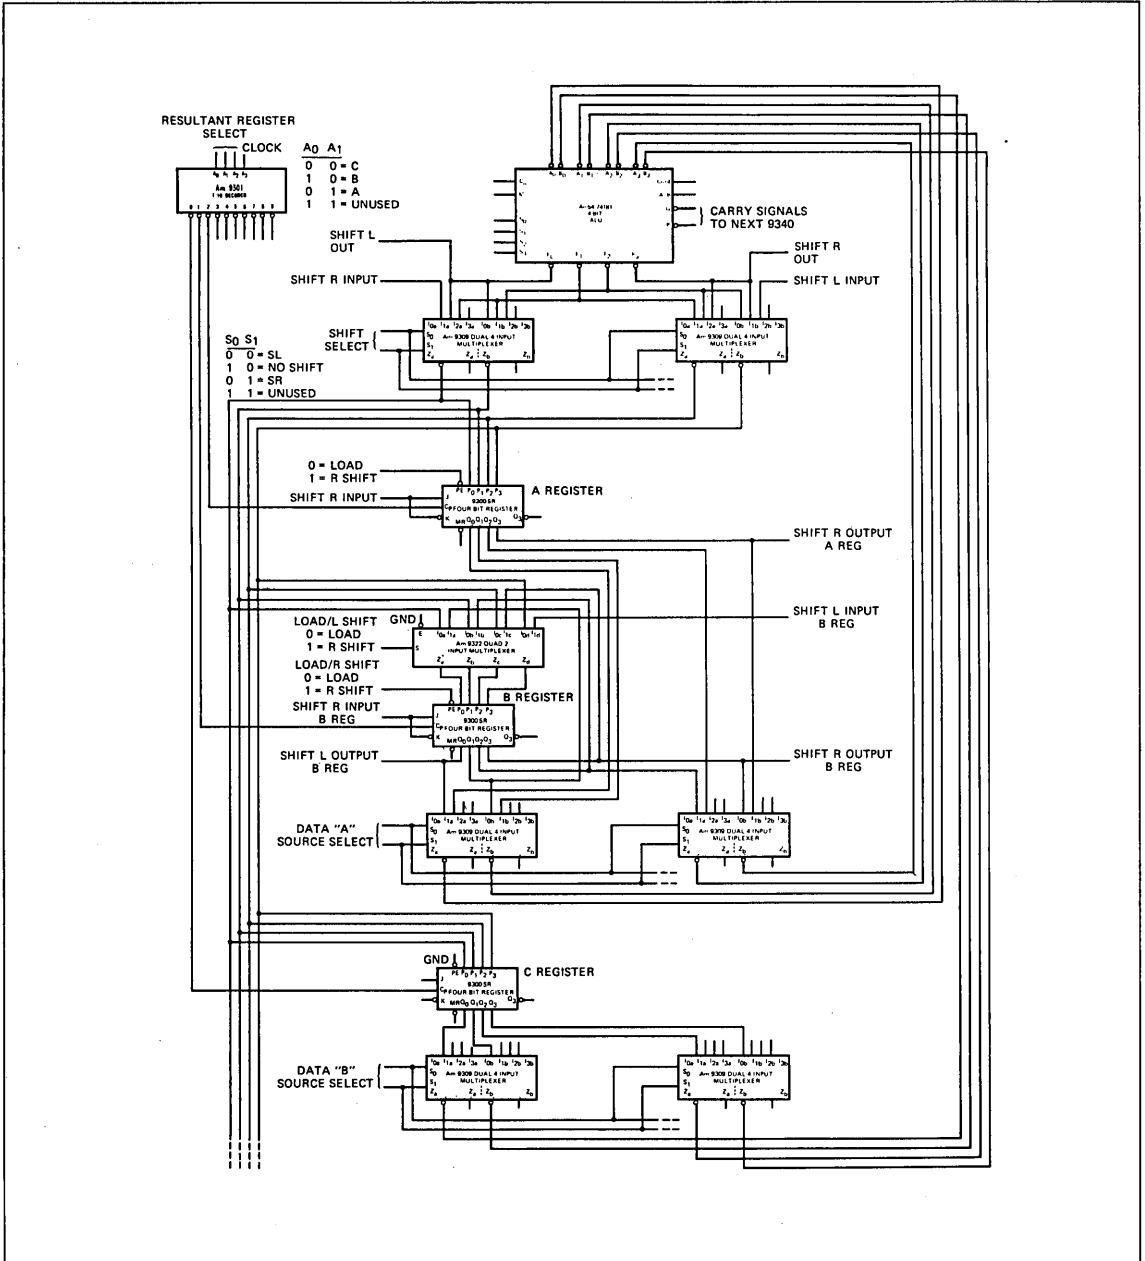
RESULTANT REGISTER SELECT

CLOCK

Am 9301
1-16 DECODER

| $A_0$ | $A_1$ | |
|---|---|---|
| 0 | 0 | = C |
| 1 | 0 | = B |
| 0 | 1 | = A |
| 1 | 1 | = UNUSED |

Am 54/74181
4-BIT
ALU

CARRY SIGNALS TO NEXT 9340

SHIFT L OUT

SHIFT R OUT

SHIFT R INPUT

SHIFT L INPUT

SHIFT SELECT

Am 9309 DUAL 4 INPUT MULTIPLEXER

Am 9309 DUAL 4 INPUT MULTIPLEXER

| $S_0$ | $S_1$ | |
|---|---|---|
| 0 | 0 | = SL |
| 1 | 0 | = NO SHIFT |
| 0 | 1 | = SR |
| 1 | 1 | = UNUSED |

0 = LOAD
1 = R SHIFT

SHIFT R INPUT

9300 SR
FOUR BIT REGISTER

A REGISTER

SHIFT R OUTPUT
A REG

GND

LOAD/L SHIFT
0 = LOAD
1 = R SHIFT

Am 9322 QUAD 2 INPUT MULTIPLEXER

SHIFT L INPUT
B REG

LOAD/R SHIFT
0 = LOAD
1 = R SHIFT

B REGISTER

SHIFT R INPUT
B REG

9300 SR
FOUR BIT REGISTER

SHIFT L OUTPUT
B REG

SHIFT R OUTPUT
B REG

DATA "A" SOURCE SELECT

Am 9309 DUAL 4 INPUT MULTIPLEXER

Am 9309 DUAL 4 INPUT MULTIPLEXER

GND

9300 SR
FOUR BIT REGISTER

C REGISTER

DATA "B" SOURCE SELECT

Am 9309 DUAL 4 INPUT MULTIPLEXER

Am 9309 DUAL 4 INPUT MULTIPLEXER